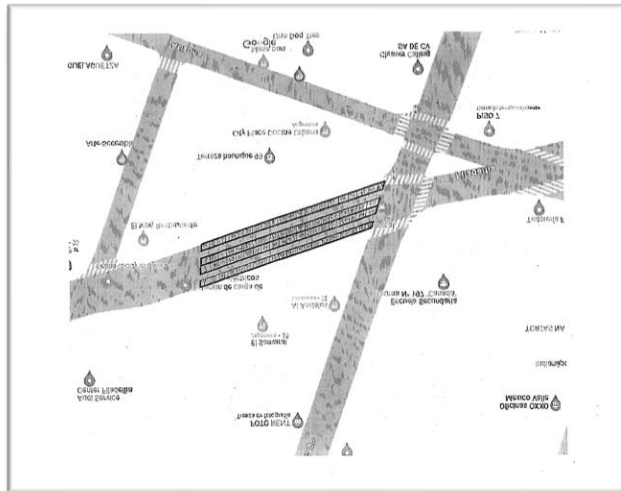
GUELAGUETZA
Google
Oso Dog Inn
SA DE CV
Cheese Grilled
Arte Accesible
City Place Cocktail Lounge
Terraza boutique
PISO 7
El Rincón
Escuela Secundaria
Al Andalus
El Sabinal
TORTAS
Center Plaza
Auto Service
Oficinas OXXO
Mexico Villa
FOTO RENT
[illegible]